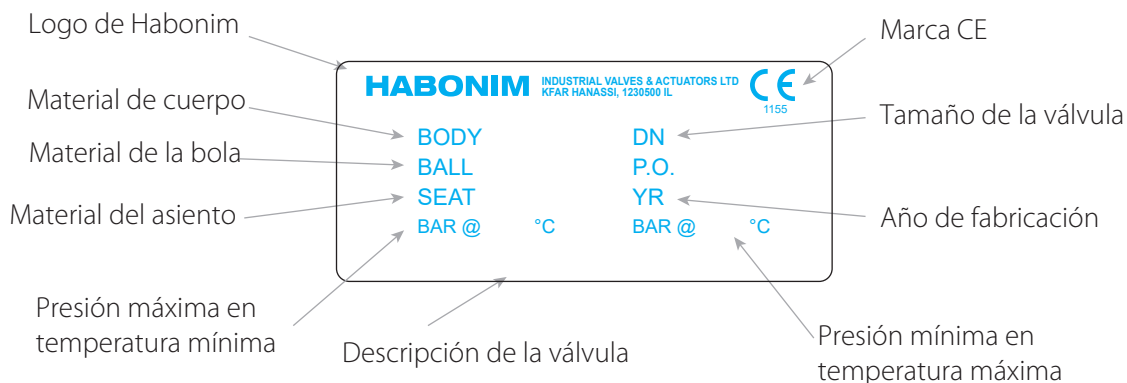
Logo de Habonim

Marca CE

HABONIM INDUSTRIAL VALVES & ACTUATORS LTD KFAR HANASSI, 1230500 IL

CE 1155

Material de cuerpo

Tamaño de la válvula

Material de la bola

Material del asiento

Año de fabricación

BODY
BALL
SEAT
BAR @ °C

DN
P.O.
YR
BAR @ °C

Presión máxima en temperatura mínima

Descripción de la válvula

Presión mínima en temperatura máxima